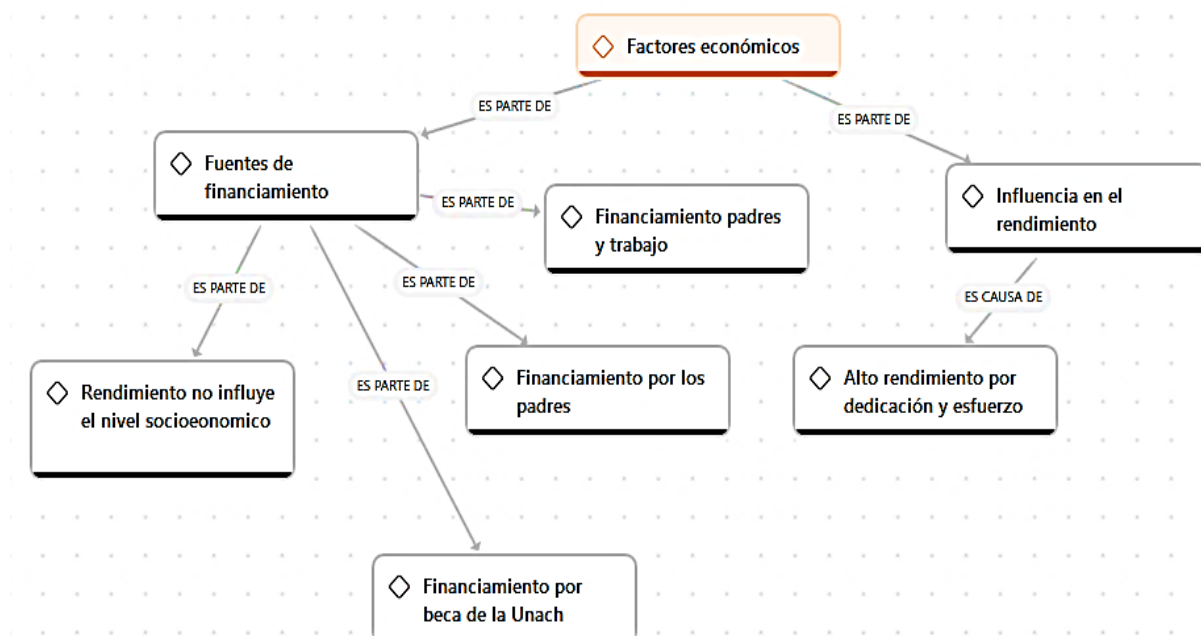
Factores económicos

ES PARTE DE

ES PARTE DE

Fuentes de financiamiento

ES PARTE DE

Financiamiento padres y trabajo

Influencia en el rendimiento

ES PARTE DE

ES PARTE DE

ES CAUSA DE

Rendimiento no influye el nivel socioeonomico

ES PARTE DE

Financiamiento por los padres

Alto rendimiento por dedicación y esfuerzo

Financiamiento por beca de la Unach